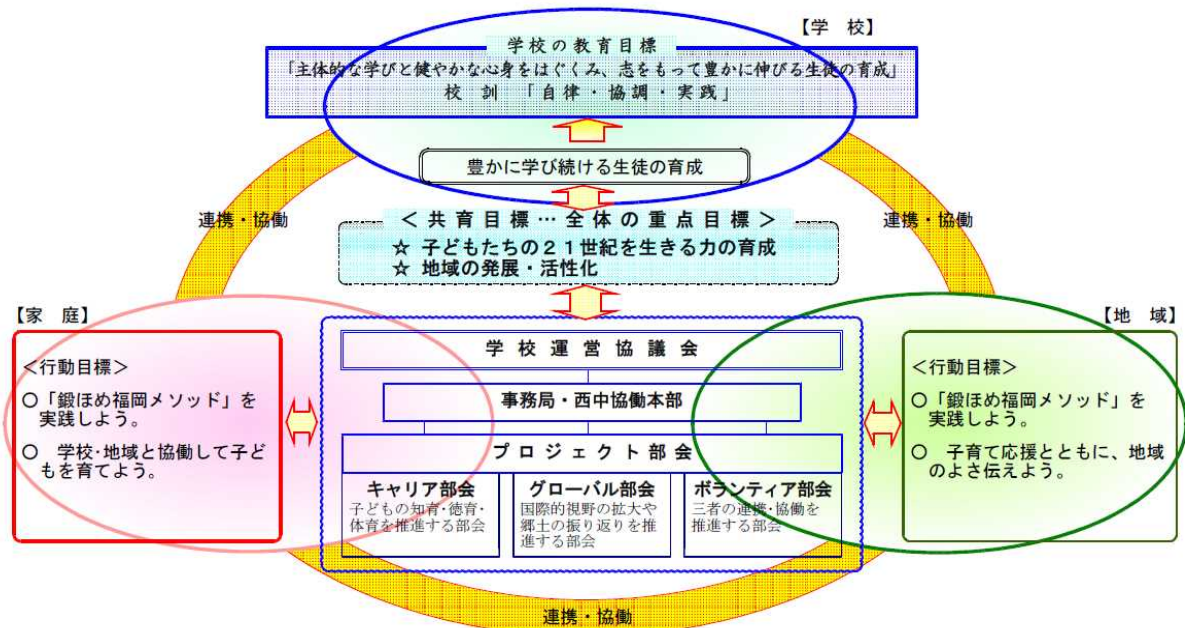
【学　校】

学校の教育目標
「主体的な学びと健やかな心身をはぐくみ、志をもって豊かに伸びる生徒の育成」
校　訓　「自律・協調・実践」

豊かに学び続ける生徒の育成

連携・協働

連携・協働

＜共育目標…全体の重点目標＞
☆ 子どもたちの２１世紀を生きる力の育成
☆ 地域の発展・活性化

【家　庭】

＜行動目標＞
○「鍛ほめ福岡メソッド」を実践しよう。
○　学校･地域と協働して子どもを育てよう。

学校運営協議会

事務局・西中協働本部

プロジェクト部会

キャリア部会
子どもの知育･徳育･体育を推進する部会

グローバル部会
国際的視野の拡大や郷土の振り返りを推進する部会

ボランティア部会
三者の連携･協働を推進する部会

【地　域】

＜行動目標＞
○「鍛ほめ福岡メソッド」を実践しよう。
○　子育て応援とともに、地域のよさ伝えよう。

連携・協働